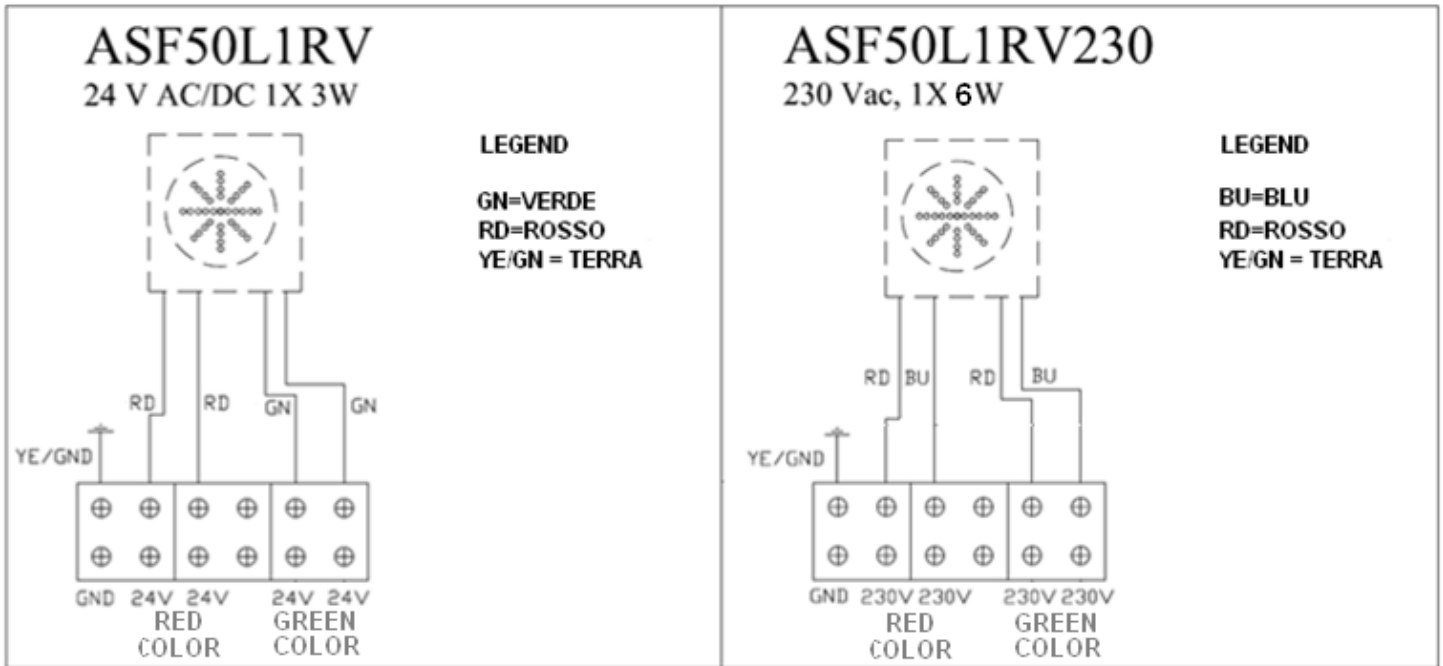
ASF50L1RV
24 V AC/DC 1X 3W

LEGEND

GN=VERDE
RD=ROSSO
YE/GN = TERRA

RD RD GN GN

YE/GND

GND 24V 24V 24V 24V
RED COLOR
GREEN COLOR

ASF50L1RV230
230 Vac, 1X 6W

LEGEND

BU=BLU
RD=ROSSO
YE/GN = TERRA

RD BU RD BU

YE/GND

GND 230V 230V 230V 230V
RED COLOR
GREEN COLOR